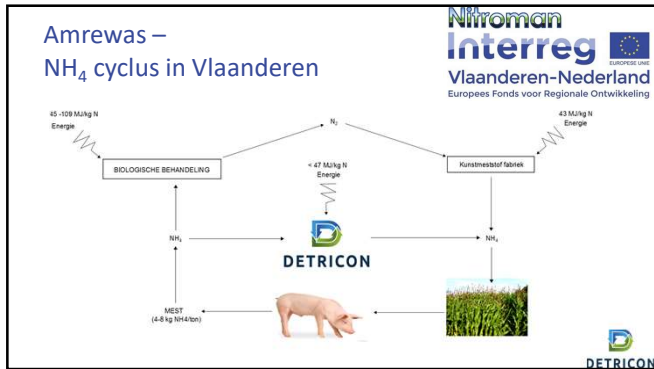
Amrewas –
$NH_4$ cyclus in Vlaanderen

Nitroman

Interreg

EUROPESE UNIE

Vlaanderen-Nederland

Europees Fonds voor Regionale Ontwikkeling

45 -109 MJ/kg N
Energie

$N_2$

43 MJ/kg N
Energie

BIOLOGISCHE BEHANDELING

< 47 MJ/kg N
Energie

Kunstmeststof fabriek

$NH_3$

DETRICON

$NH_4$

MEST
(4-8 kg NH4/ton)

DETRICON